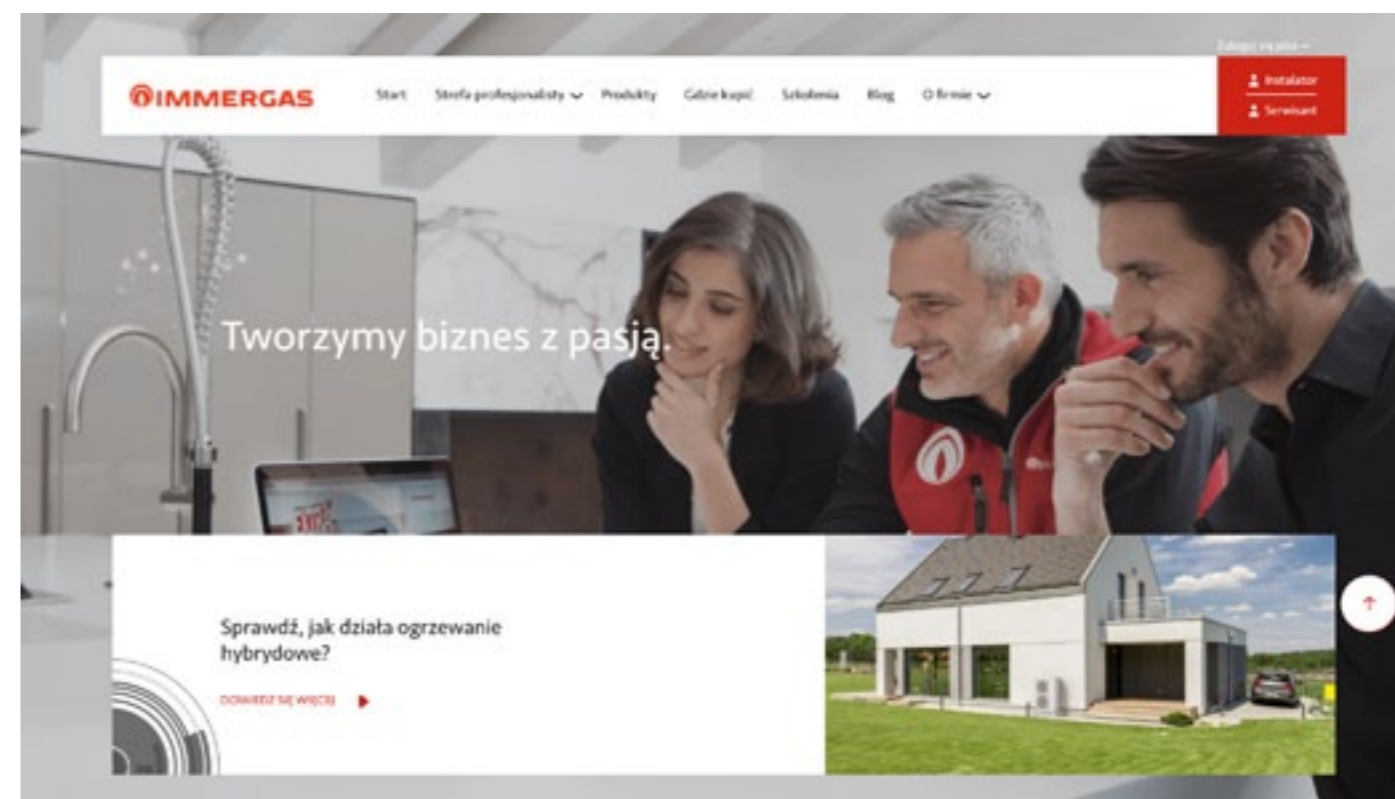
Zaloguj się jako –

IMMERGAS

Start Strefa profesjonalisty Produkty Gdzie kupić Szkolenia Blog O firmie

Instalator
Serwisant

Tworzymy biznes z pasją.

Sprawdź, jak działa ogrzewanie hybrydowe?

DOWIEDZ SIĘ WIĘCEJ